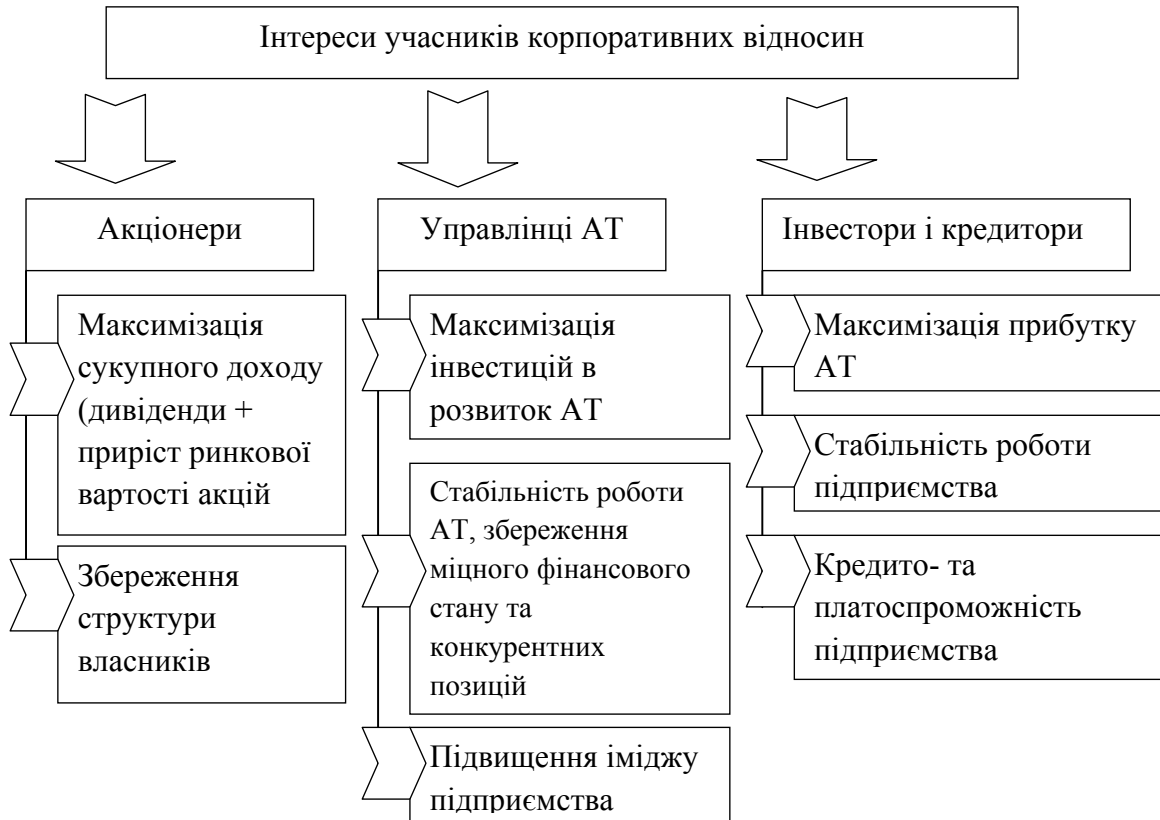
Інтереси учасників корпоративних відносин

Акціонери

Максимізація сукупного доходу (дивіденди + приріст ринкової вартості акцій

Збереження структури власників

Управлінці АТ

Максимізація інвестицій в розвиток АТ

Стабільність роботи АТ, збереження міцного фінансового стану та конкурентних позицій

Підвищення іміджу підприємства

Інвестори і кредитори

Максимізація прибутку АТ

Стабільність роботи підприємства

Кредито- та платоспроможність підприємства